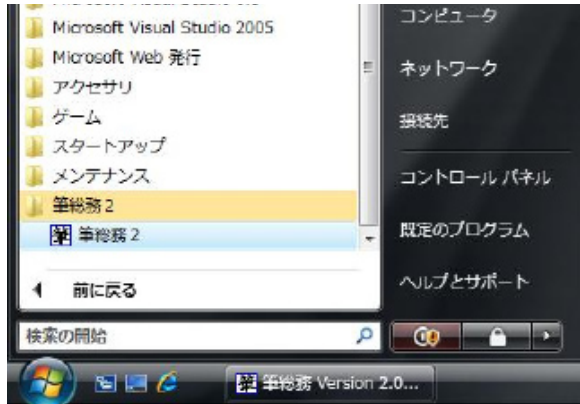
Microsoft Visual Studio 2005
Microsoft Web 発行
アクセサリ
ゲーム
スタートアップ
メンテナンス
筆総務 2
筆総務 2
前に戻る
検索の開始

コンピュータ
ネットワーク
接続先
コントロール パネル
既定のプログラム
ヘルプとサポート

筆総務 Version 2.0...